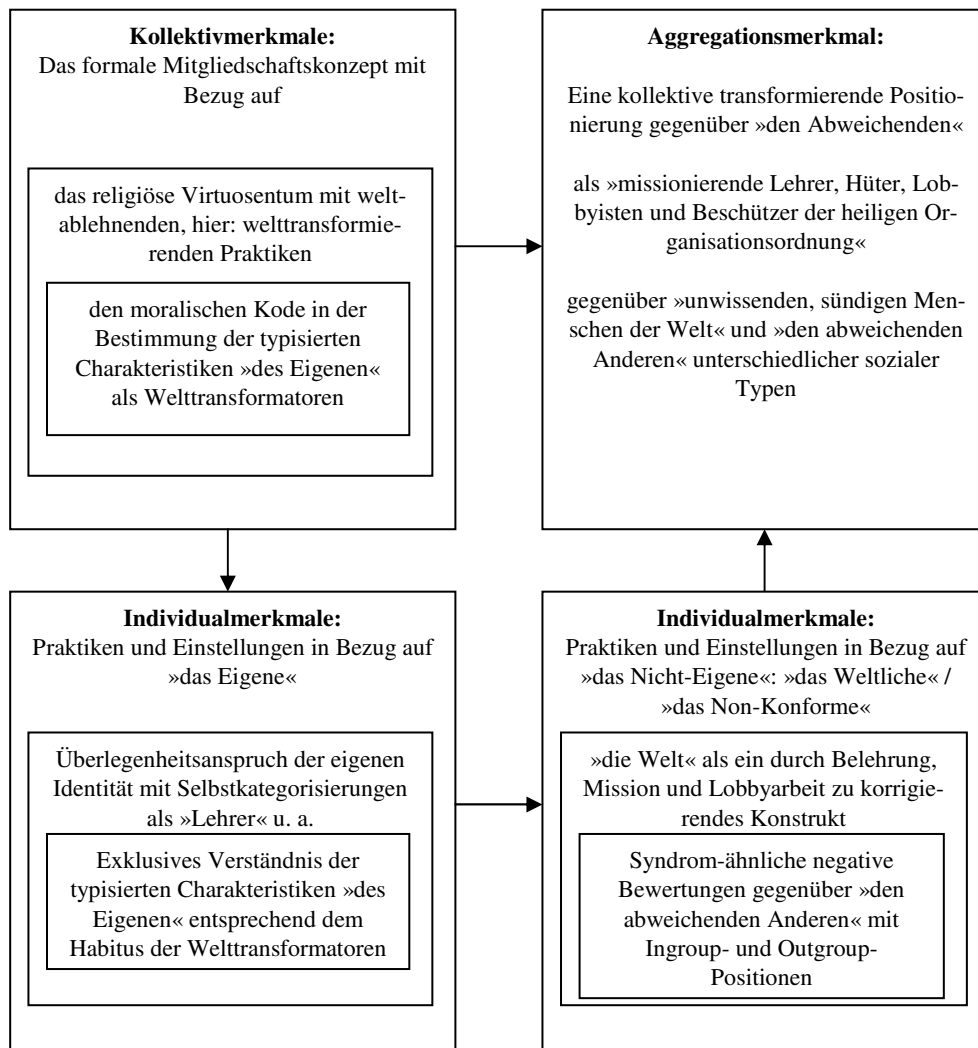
**Kollektivmerkmale:**
Das formale Mitgliedschaftskonzept mit Bezug auf

das religiöse Virtuosentum mit weltablehnenden, hier: welttransformierenden Praktiken

den moralischen Kode in der Bestimmung der typisierten Charakteristiken »des Eigenen« als Welttransformatoren

**Aggregationsmerkmal:**

Eine kollektive transformierende Positionierung gegenüber »den Abweichenden«

als »missionierende Lehrer, Hüter, Lobbyisten und Beschützer der heiligen Organisationsordnung«

gegenüber »unwissenden, sündigen Menschen der Welt« und »den abweichenden Anderen« unterschiedlicher sozialer Typen

**Individualmerkmale:**
Praktiken und Einstellungen in Bezug auf »das Eigene«

Überlegenheitsanspruch der eigenen Identität mit Selbstkategorisierungen als »Lehrer« u. a.

Exklusives Verständnis der typisierten Charakteristiken »des Eigenen« entsprechend dem Habitus der Welttransformatoren

**Individualmerkmale:**
Praktiken und Einstellungen in Bezug auf »das Nicht-Eigene«: »das Weltliche« / »das Non-Konforme«

»die Welt« als ein durch Belehrung, Mission und Lobbyarbeit zu korrigierendes Konstrukt

Syndrom-ähnliche negative Bewertungen gegenüber »den abweichenden Anderen« mit Ingroup- und Outgroup-Positionen